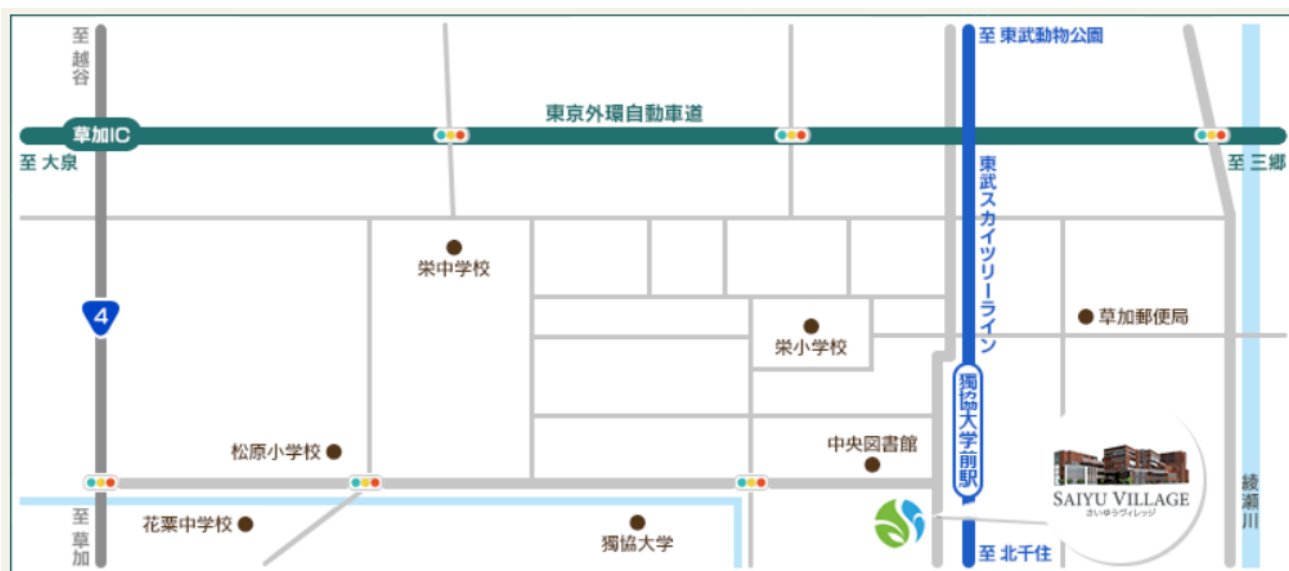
至 越谷

至 東武動物公園

東京外環自動車道

草加IC

至 大泉

至 三郷

東武スカイツリーライン

栄中学校

4

草加郵便局

栄小学校

獨協大学前駅

中央図書館

松原小学校

SAIYU VILLAGE
さいゆうヴィレッジ

綾瀬川

至 草加

花栗中学校

獨協大学

至 北千住